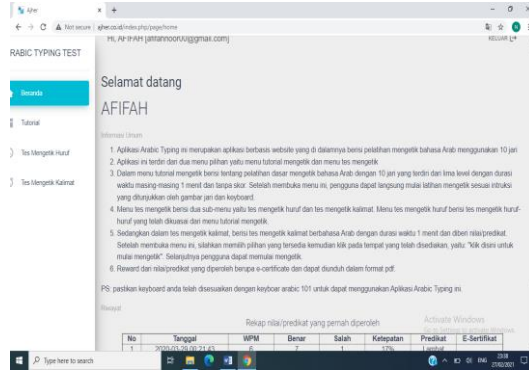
Ajher × +

← → C ▲ Not secure | ajher.co.id/index.php/page/home

RABIC TYPING TEST

Hi, AFIFAH [afifahnoor00@gmail.com] KELUAR

Beranda

Tutorial

Tes Mengetik Huruf

Tes Mengetik Kalimat

Selamat datang

AFIFAH

Informasi Umum

1. Aplikasi Arabic Typing ini merupakan aplikasi berbasis website yang di dalamnya berisi pelatihan mengetik bahasa Arab menggunakan 10 jari
2. Aplikasi ini terdiri dari dua menu pilihan yaitu menu tutorial mengetik dan menu tes mengetik
3. Dalam menu tutorial mengetik berisi tentang pelatihan dasar mengetik bahasa Arab dengan 10 jari yang terdiri dari lima level dengan durasi waktu masing-masing 1 menit dan tanpa skor. Setelah membuka menu ini, pengguna dapat langsung mulai latihan mengetik sesuai intruksi yang ditunjukkan oleh gambar jari dan keyboard.
4. Menu tes mengetik berisi dua sub-menu yaitu tes mengetik huruf dan tes mengetik kalimat. Menu tes mengetik huruf berisi tes mengetik huruf-huruf yang telah dikuasai dari menu tutorial mengetik.
5. Sedangkan dalam tes mengetik kalimat, berisi tes mengetik kalimat berbahasa Arab dengan durasi waktu 1 menit dan diberi nilai/predikat. Setelah membuka menu ini, silahkan memilih pilihan yang tersedia kemudian klik pada tempat yang telah disediakan, yaitu: "klik disini untuk mulai mengetik". Selanjutnya pengguna dapat memulai mengetik.
6. Reward dari nilai/predikat yang diperoleh berupa e-certificate dan dapat diunduh dalam format pdf.

PS: pastikan keyboard anda telah disesuaikan dengan keyboar arabic 101 untuk dapat menggunakan Aplikasi Arabic Typing ini.

Riwayat

Rekap nilai/predikat yang pernah diperoleh

| No | Tanggal | WPM | Benar | Salah | Ketepatan | Predikat | E-Sertifikat |
|---|---|---|---|---|---|---|---|
| 1 | 2020-03-26 00:21:43 | 6 | 7 | 1 | 17% | Lambat | |

Activate Windows
Go to Settings to activate Windows.

Type here to search

ENG 23:08 27/02/2021